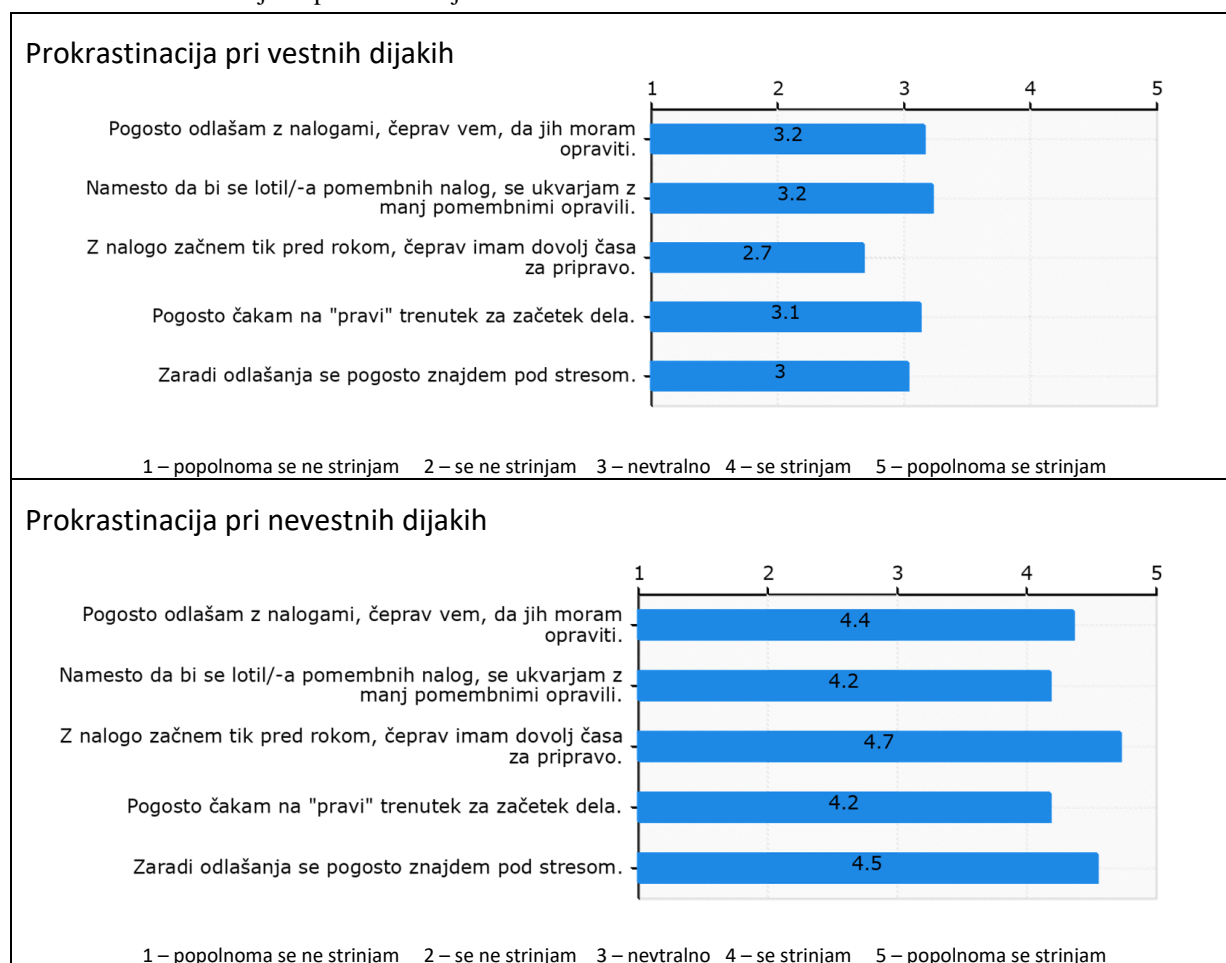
Prokrastinacija pri vestnih dijakih

1 2 3 4 5

Pogosto odlašam z nalogami, čeprav vem, da jih moram opraviti. 3.2

Namesto da bi se lotil/-a pomembnih nalog, se ukvarjam z manj pomembnimi opravili. 3.2

Z nalogo začnem tik pred rokom, čeprav imam dovolj časa za pripravo. 2.7

Pogosto čakam na "pravi" trenutek za začetek dela. 3.1

Zaradi odlašanja se pogosto znajdem pod stresom. 3

1 – popolnoma se ne strinjam 2 – se ne strinjam 3 – nevtralno 4 – se strinjam 5 – popolnoma se strinjam

Prokrastinacija pri nevestnih dijakih

1 2 3 4 5

Pogosto odlašam z nalogami, čeprav vem, da jih moram opraviti. 4.4

Namesto da bi se lotil/-a pomembnih nalog, se ukvarjam z manj pomembnimi opravili. 4.2

Z nalogo začnem tik pred rokom, čeprav imam dovolj časa za pripravo. 4.7

Pogosto čakam na "pravi" trenutek za začetek dela. 4.2

Zaradi odlašanja se pogosto znajdem pod stresom. 4.5

1 – popolnoma se ne strinjam 2 – se ne strinjam 3 – nevtralno 4 – se strinjam 5 – popolnoma se strinjam